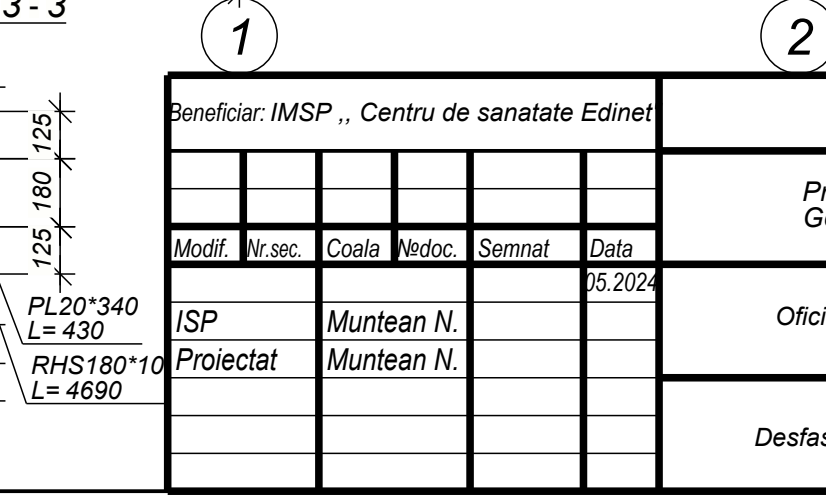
3 - 3

1

2

125

180

125

PL20*340
L= 430

RHS180*10
L= 4690

Beneficiar: IMSP ,, Centru de sanatate Edinet

| Modif. | Nr.sec. | Coala | №doc. | Semnat | Data |
|---|---|---|---|---|---|
| | | | | | 05.2024 |
| ISP | | Muntean N. | | | |
| Proiectat | | Muntean N. | | | |

Pr
G

Ofici

Desfas